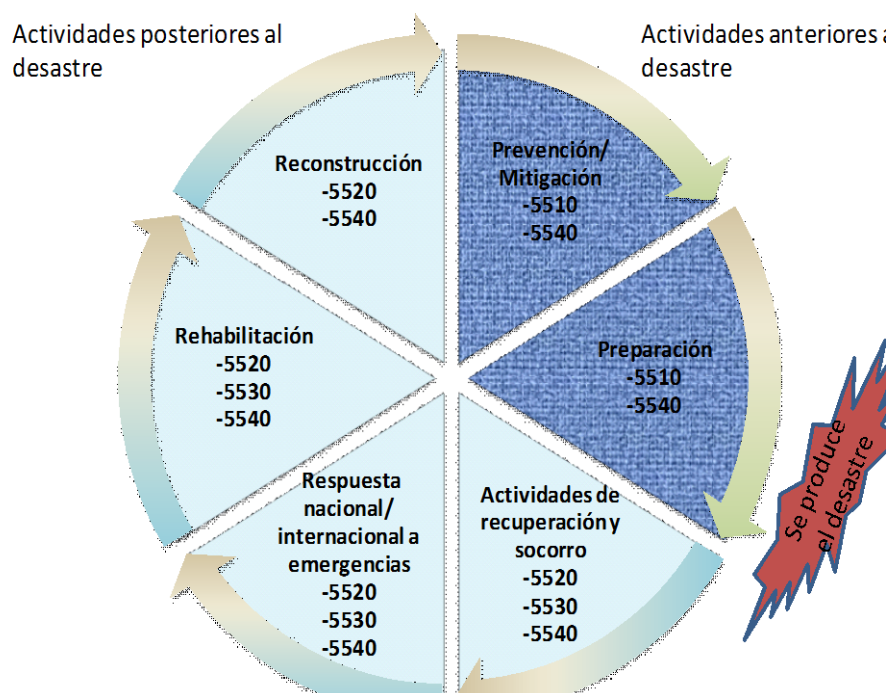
Actividades posteriores al desastre

Actividades anteriores a desastre

Reconstrucción
-5520
-5540

Prevención/ Mitigación
-5510
-5540

Rehabilitación
-5520
-5530
-5540

Preparación
-5510
-5540

Se produce el desastre

Respuesta nacional/ internacional a emergencias
-5520
-5530
-5540

Actividades de recuperación y socorro
-5520
-5530
-5540